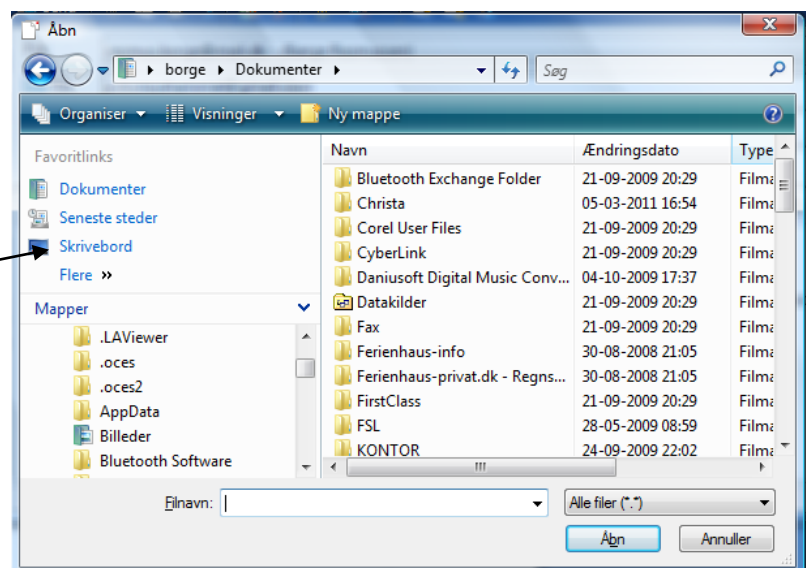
Åbn

borge ▸ Dokumenter ▸

Søg

Organiser ▾ Visninger ▾ Ny mappe

Favoritlinks
Dokumenter
Seneste steder
Skrivebord
Flere »

Mapper
.LAViewer
.oces
.oces2
AppData
Billeder
Bluetooth Software

| Navn | Ændringsdato | Type |
|---|---|---|
| Bluetooth Exchange Folder | 21-09-2009 20:29 | Filma |
| Christa | 05-03-2011 16:54 | Filma |
| Corel User Files | 21-09-2009 20:29 | Filma |
| CyberLink | 21-09-2009 20:29 | Filma |
| Daniusoft Digital Music Conv... | 04-10-2009 17:37 | Filma |
| Datakilder | 21-09-2009 20:29 | Filma |
| Fax | 21-09-2009 20:29 | Filma |
| Ferienhaus-info | 30-08-2008 21:05 | Filma |
| Ferienhaus-privat.dk - Regns... | 30-08-2008 21:05 | Filma |
| FirstClass | 21-09-2009 20:29 | Filma |
| FSL | 28-05-2009 08:59 | Filma |
| KONTOR | 24-09-2009 22:02 | Filma |

Filnavn:
Alle filer (*.*)
Åbn
Annuller